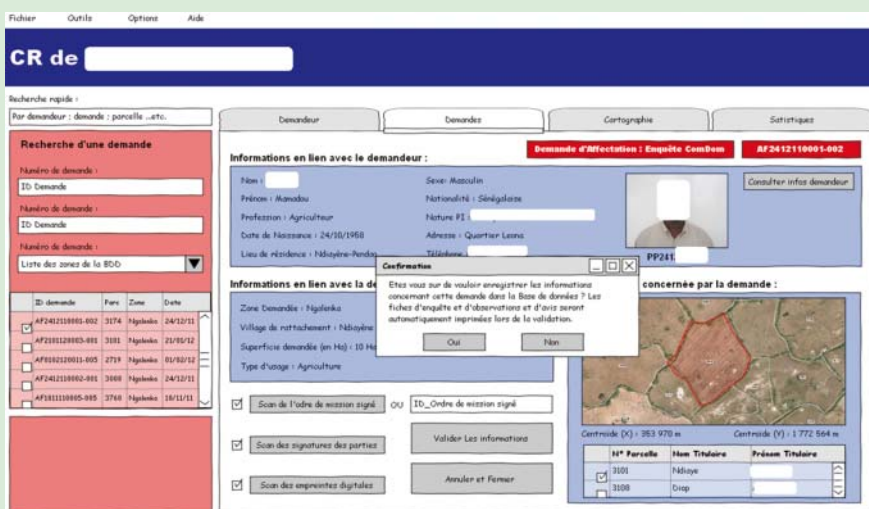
Fichier Outils Options Aide

CR de

Recherche rapide :

Par demandeur : demande : parcelle ...etc.

Recherche d'une demande

Numéro de demande :

ID Demande

Numéro de demande :

ID Demande

Numéro de demande :

Liste des zones de la BDD

| ID demande | Parc | Zone | Date |
|---|---|---|---|
| AF2412110001-002 | 3174 | Ngolenko | 24/12/11 |
| AF2101120003-001 | 3181 | Ngolenko | 21/01/12 |
| AF0102120011-005 | 2719 | Ngolenko | 01/02/12 |
| AF2412110002-001 | 3060 | Ngolenko | 24/12/11 |
| AF1611110005-005 | 3760 | Ngolenko | 16/11/11 |

Demandeur | Demandes | Cartographie | Statistiques

Demande d'Affectation : Enquête ComDom

AF2412110001-002

Informations en lien avec le demandeur :

Nom :
Prénom : Mamadou
Profession : Agriculteur
Date de Naissance : 24/10/1958
Lieu de résidence : Ndiayène-Pendao

Sexe: Masculin
Nationalité : Sénégalaise
Nature PI :
Adresse : Quartier Leona
Téléphone :

Consulter infos demandeur

PP241

Informations en lien avec la de

concernée par la demande :

Zone Demandée : Ngolenko
Village de rattachement : Ndiayène
Superficie demandée (en Ha) : 10 Ha
Type d'usage : Agriculture

Confirmation

Etes vous sur de vouloir enregistrer les informations concernant cette demande dans la Base de données ? Les fiches d'enquête et d'observations et d'avis seront automatiquement imprimées lors de la validation.

Oui Non

Scan de l'ordre de mission signé OU ID_Ordre de mission signé

Scan des signatures des parties

Valider Les informations

Scan des empreintes digitales

Annuler et Fermer

Centroïde (X) : 353 970 m
Centroïde (Y) : 1 772 564 m

| N° Parcelle | Nom Titulaire | Prénom Titulaire |
|---|---|---|
| 3101 | Ndiaye | |
| 3108 | Diop | |